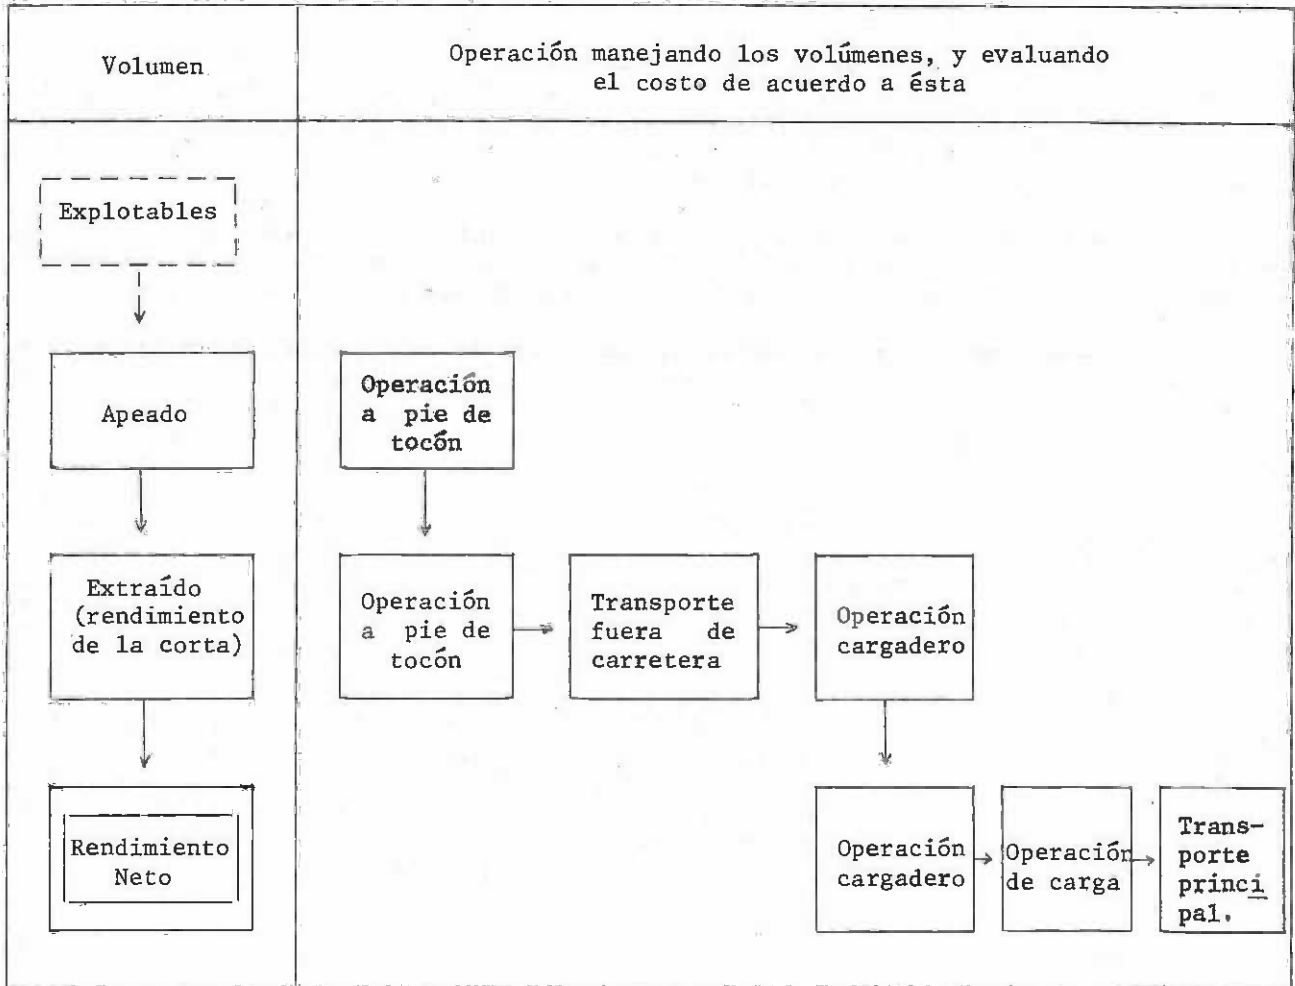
Volumen

Operación manejando los volúmenes, y evaluando el costo de acuerdo a ésta

Explotables

Apeado

Extraído (rendimiento de la corta)

Rendimiento Neto

Operación a pie de tocón

Operación a pie de tocón

Transporte fuera de carretera

Operación cargadero

Operación cargadero

Operación de carga

Transporte principal.